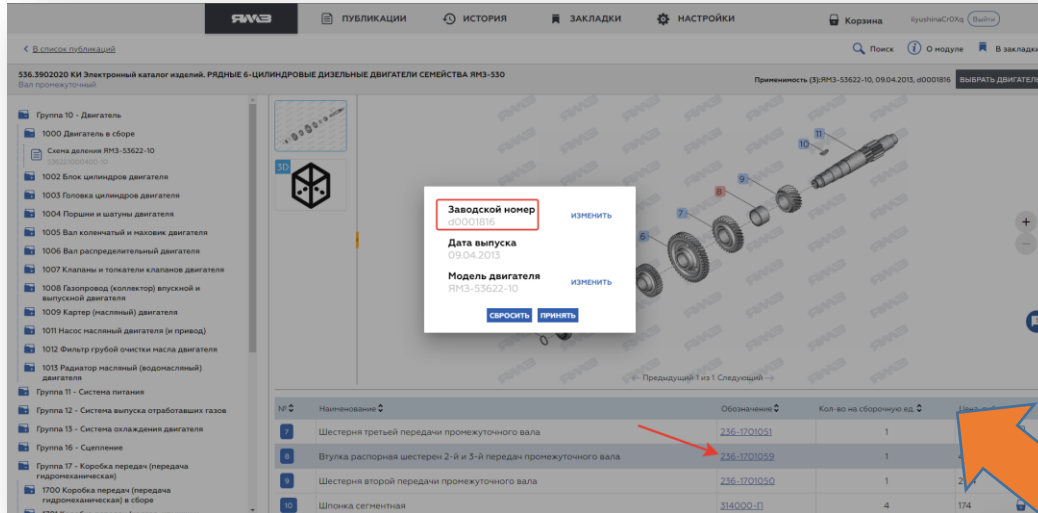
ЯМЗ
ПУБЛИКАЦИИ
ИСТОРИЯ
ЗАКЛАДКИ
НАСТРОЙКИ
Корзина
kyushinaCrOXq
Выйти

< В список публикаций
Поиск
О модуле
В закладки

536.3902020 КИ Электронный каталог изделий. РЯДНЫЕ 6-ЦИЛИНДРОВЫЕ ДИЗЕЛЬНЫЕ ДВИГАТЕЛИ СЕМЕЙСТВА ЯМЗ-530
Вал промежуточный
Применимость (3):ЯМЗ-53622-10, 09.04.2013, d0001816
ВЫБРАТЬ ДВИГАТЕЛЬ

Группа 10 - Двигатель
1000 Двигатель в сборе
Схема деления ЯМЗ-53622-10
53622-1000400-10
1002 Блок цилиндров двигателя
1003 Головка цилиндров двигателя
1004 Поршни и шатуны двигателя
1005 Вал коленчатый и маховик двигателя
1006 Вал распределительный двигателя
1007 Клапаны и толкатели клапанов двигателя
1008 Газопровод (коллектор) впускной и выпускной двигателя
1009 Картер (масляный) двигателя
1011 Насос масляный двигателя (и привод)
1012 Фильтр грубой очистки масла двигателя
1013 Радиатор масляный (водомасляный) двигателя
Группа 11 - Система питания
Группа 12 - Система выпуска отработавших газов
Группа 13 - Система охлаждения двигателя
Группа 16 - Сцепление
Группа 17 - Коробка передач (передача гидромеханическая)
1700 Коробка передач (передача гидромеханическая) в сборе

3D

Заводской номер
d0001816
ИЗМЕНИТЬ
Дата выпуска
09.04.2013
Модель двигателя
ЯМЗ-53622-10
ИЗМЕНИТЬ
СБРОСИТЬ
ПРИНЯТЬ

11
10
9
8
7
6

← Предыдущий 1 из 1 Следующий →

| №⇕ | Наименование⇕ | Обозначение⇕ | Кол-во на сборочную ед.⇕ | Цена |
|---|---|---|---|---|
| 7 | Шестерня третьей передачи промежуточного вала | 236-1701051 | 1 | |
| 8 | Втулка распорная шестерен 2-й и 3-й передач промежуточного вала | 236-1701059 | 1 | |
| 9 | Шестерня второй передачи промежуточного вала | 236-1701050 | 1 | |
| 10 | Шпонка сегментная | 314000-П | 4 | 174 |